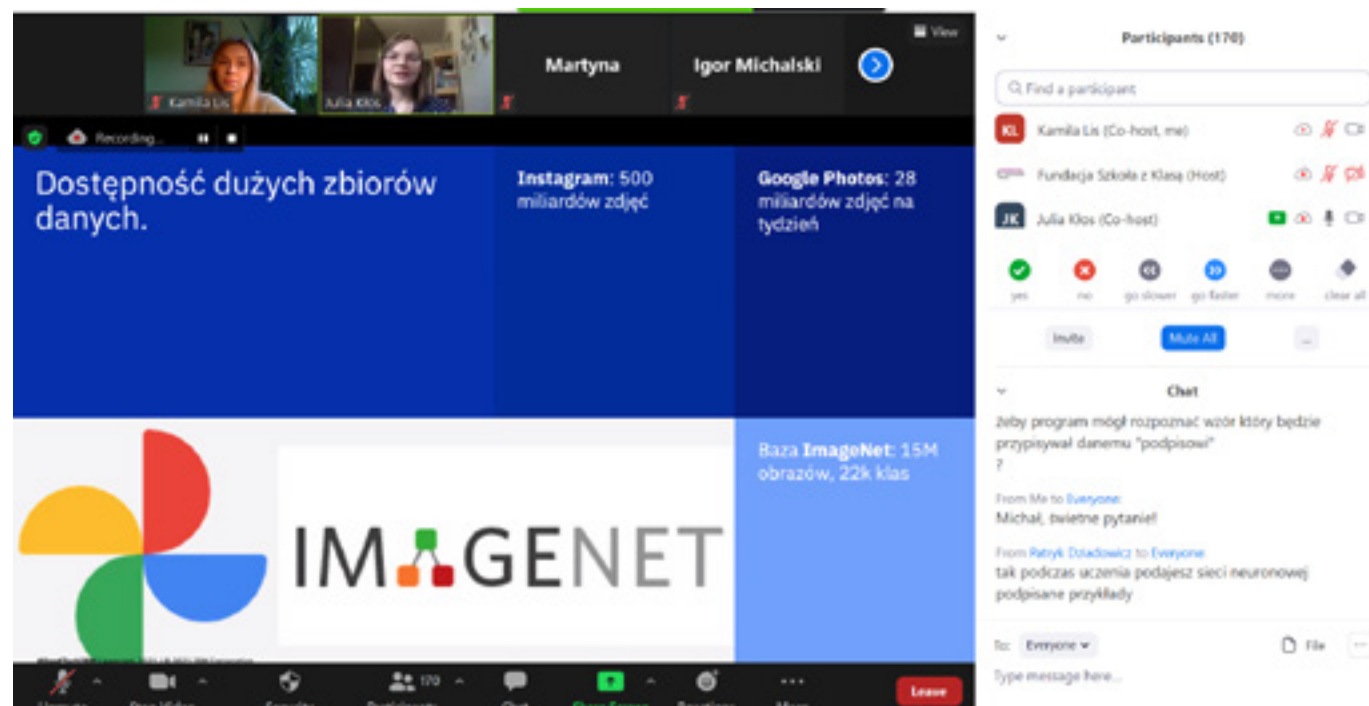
View

Kamila Lis

Julia Kłos

Martyna

Igor Michalski

Recording...

Dostępność dużych zbiorów danych.

**Instagram**: 500 miliardów zdjęć

**Google Photos**: 28 miliardów zdjęć na tydzień

IMAGENET

Baza **ImageNet**: 15M obrazów, 22k klas

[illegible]

Unmute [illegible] Video Security Participants 170 Chat Share Screen Reactions More Leave

Participants (170)

Find a participant

KL Kamila Lis (Co-host, me)

Fundacja Szkoła z Klasą (Host)

JK Julia Kłos (Co-host)

yes no go slower go faster more clear all

Invite Mute All ...

Chat

żeby program mógł rozpoznać wzór który będzie przypisywał danemu "podpisowi"
?

From Me to Everyone:
Michał, świetne pytanie!

From Patryk Dziadowicz to Everyone:
tak podczas uczenia podajesz sieci neuronowej podpisane przykłady

To: Everyone File ...

Type message here...